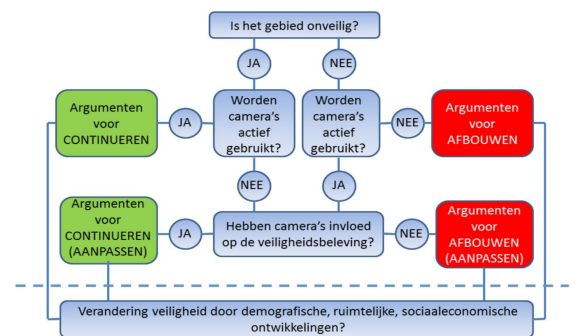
Is het gebied onveilig?

JA

NEE

Argumenten voor CONTINUEREN

JA

Worden camera's actief gebruikt?

Worden camera's actief gebruikt?

NEE

Argumenten voor AFBOUWEN

NEE

JA

Argumenten voor CONTINUEREN (AANPASSEN)

JA

Hebben camera's invloed op de veiligheidsbeleving?

NEE

Argumenten voor AFBOUWEN (AANPASSEN)

Verandering veiligheid door demografische, ruimtelijke, sociaaleconomische ontwikkelingen?